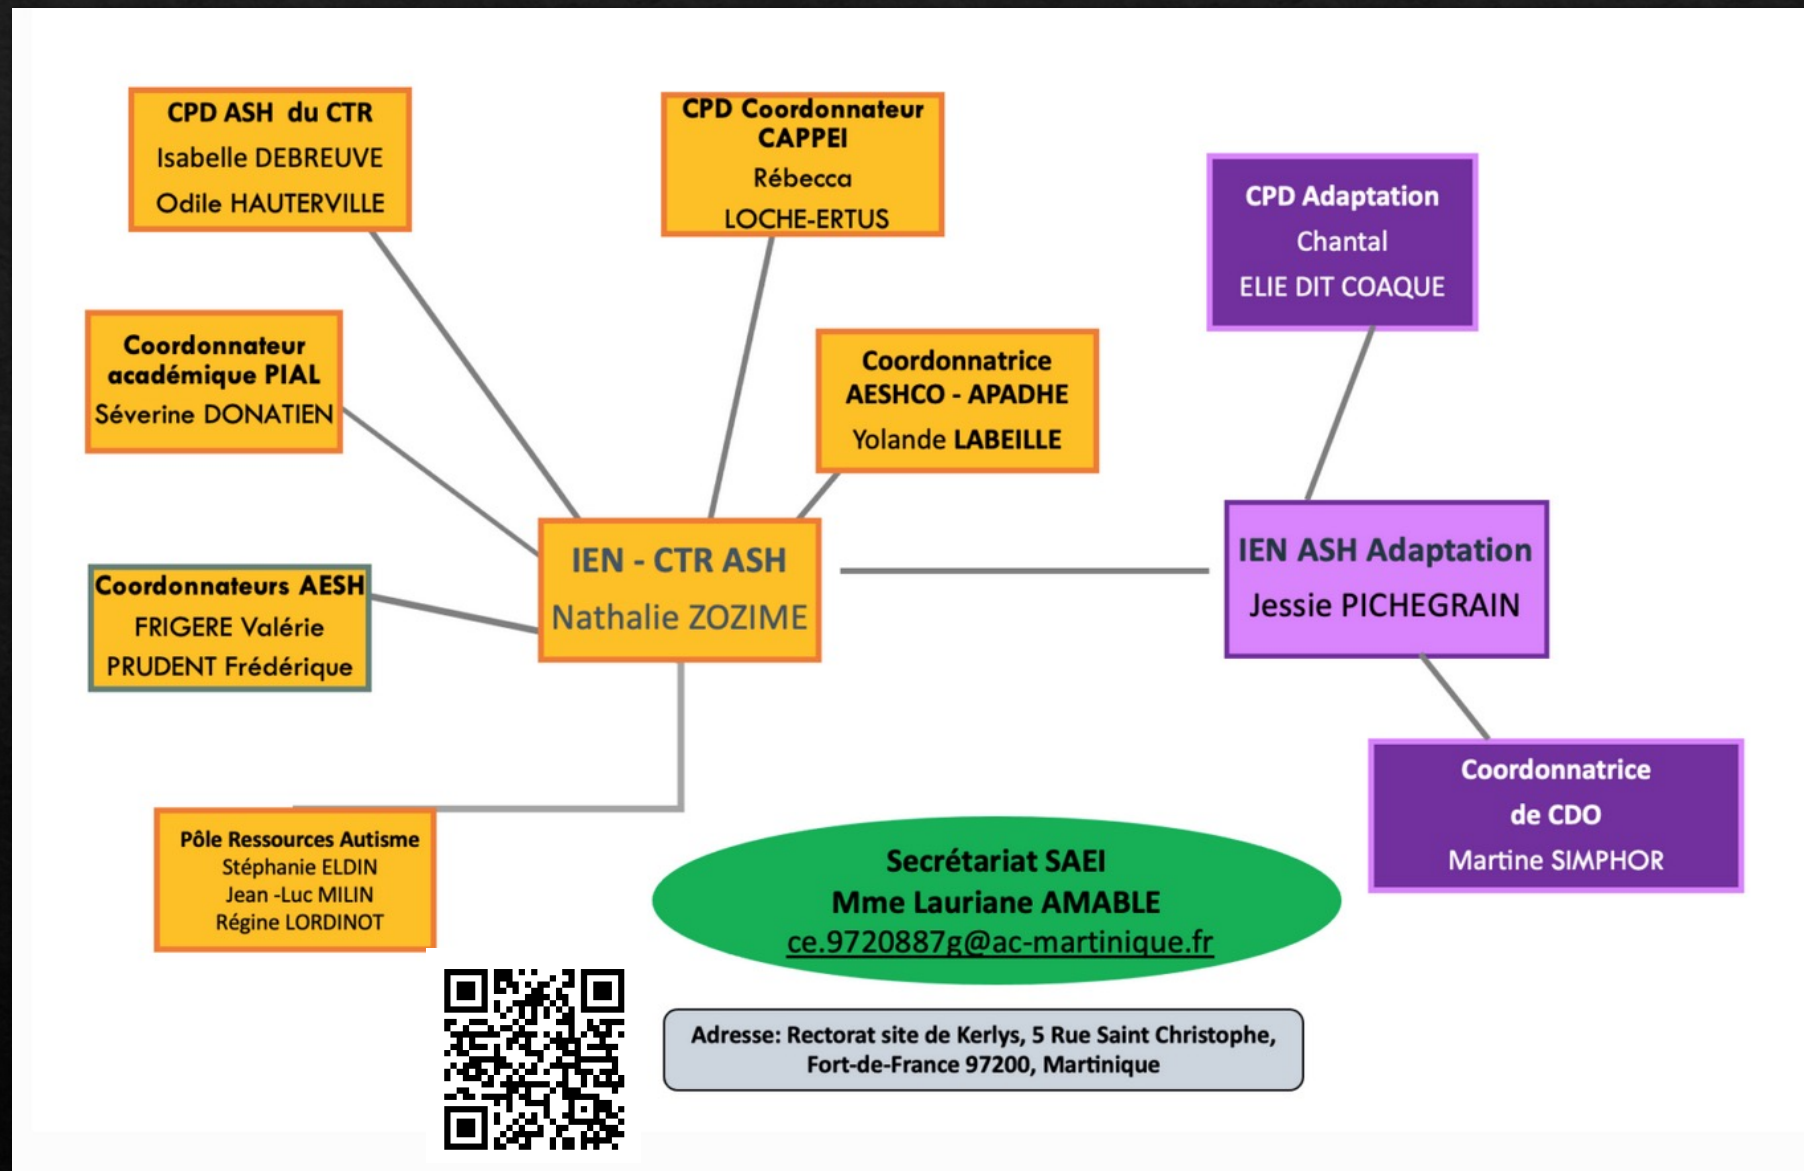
CPD ASH du CTR
Isabelle DEBREUVE
Odile HAUTERVILLE

CPD Coordonnateur CAPPEI
Rébecca
LOCHE-ERTUS

CPD Adaptation
Chantal
ELIE DIT COAQUE

Coordonnateur académique PIAL
Séverine DONATIEN

Coordonnatrice AESHCO - APADHE
Yolande LABEILLE

Coordonnateurs AESH
FRIGERE Valérie
PRUDENT Frédérique

IEN - CTR ASH
Nathalie ZOZIME

IEN ASH Adaptation
Jessie PICHEGRAIN

Coordonnatrice
de CDO
Martine SIMPHOR

Pôle Ressources Autisme
Stéphanie ELDIN
Jean -Luc MILIN
Régine LORDINOT

Secrétariat SAEI
Mme Lauriane AMABLE
ce.9720887g@ac-martinique.fr

Adresse: Rectorat site de Kerlys, 5 Rue Saint Christophe, Fort-de-France 97200, Martinique